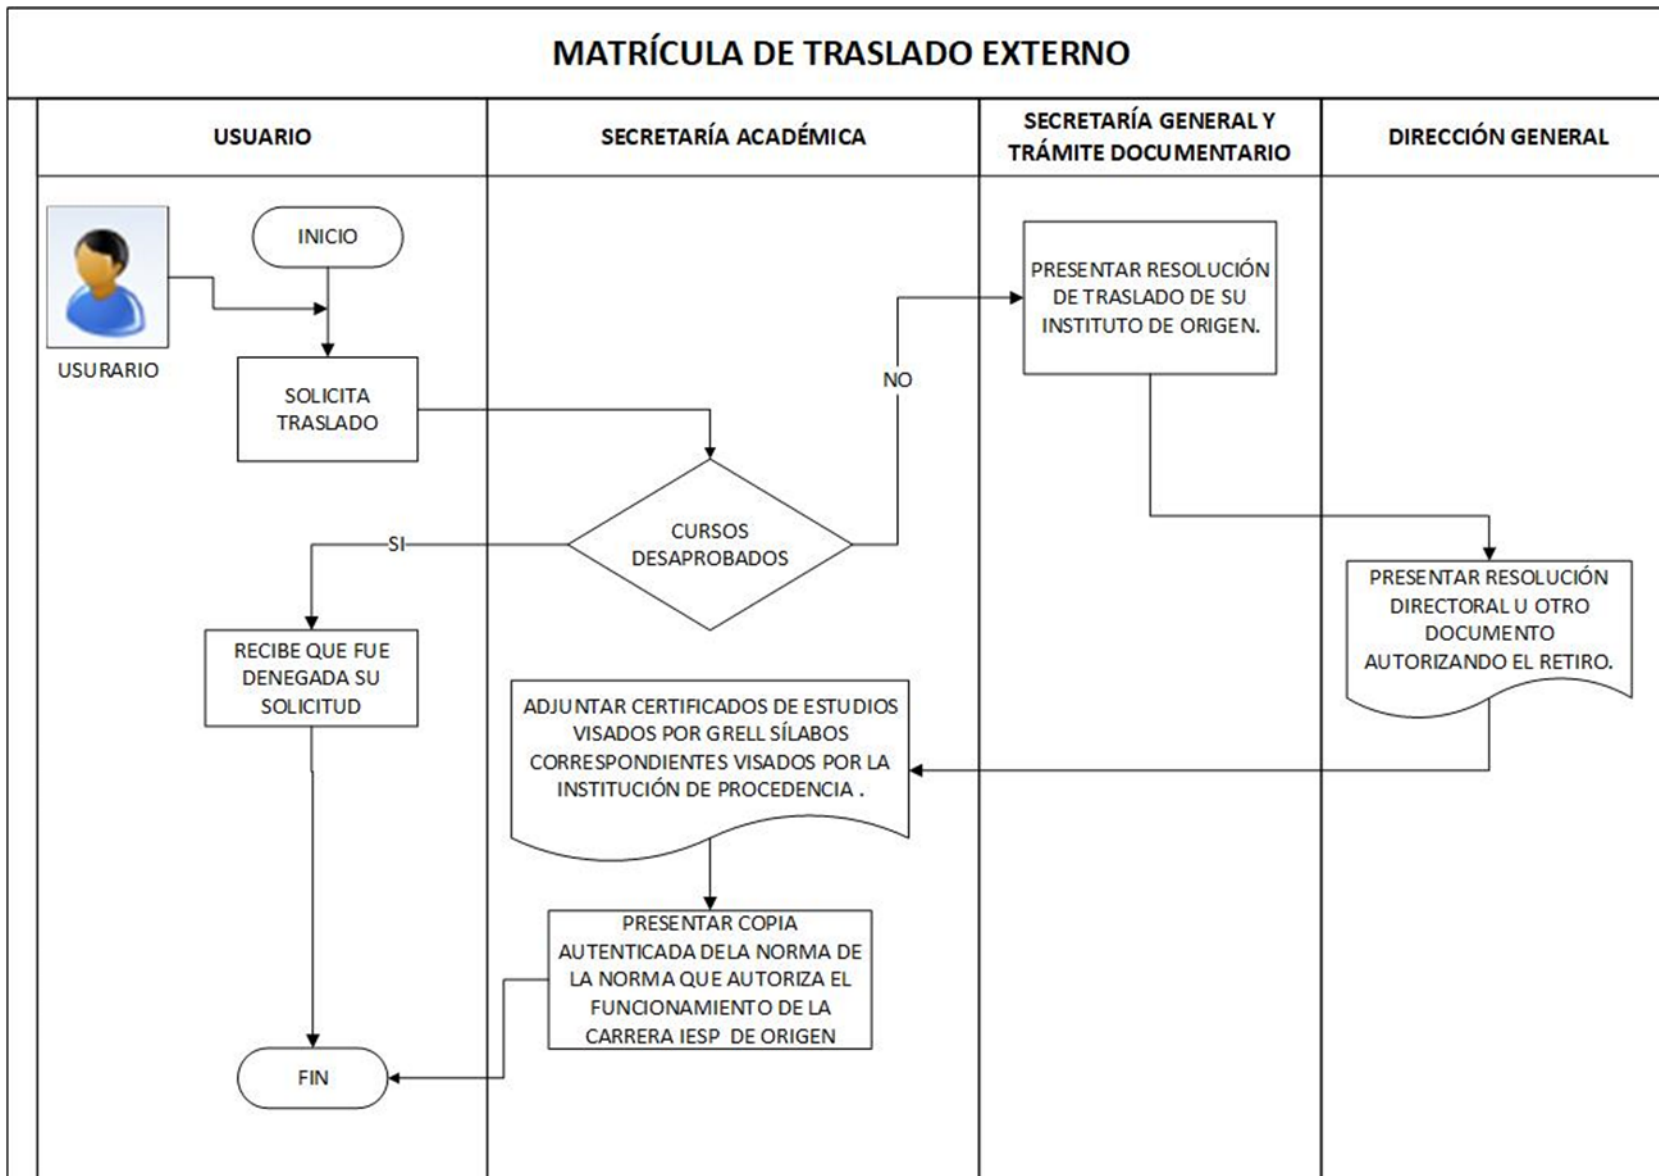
MATRÍCULA DE TRASLADO EXTERNO

| USUARIO | SECRETARÍA ACADÉMICA | SECRETARÍA GENERAL Y TRÁMITE DOCUMENTARIO | DIRECCIÓN GENERAL |
|---|---|---|---|

USURARIO

INICIO

SOLICITA TRASLADO

CURSOS DESAPROBADOS

NO

SI

PRESENTAR RESOLUCIÓN DE TRASLADO DE SU INSTITUTO DE ORIGEN.

PRESENTAR RESOLUCIÓN DIRECTORAL U OTRO DOCUMENTO AUTORIZANDO EL RETIRO.

RECIBE QUE FUE DENEGADA SU SOLICITUD

ADJUNTAR CERTIFICADOS DE ESTUDIOS VISADOS POR GRELL SÍLABOS CORRESPONDIENTES VISADOS POR LA INSTITUCIÓN DE PROCEDENCIA .

PRESENTAR COPIA AUTENTICADA DELA NORMA DE LA NORMA QUE AUTORIZA EL FUNCIONAMIENTO DE LA CARRERA IESP DE ORIGEN

FIN